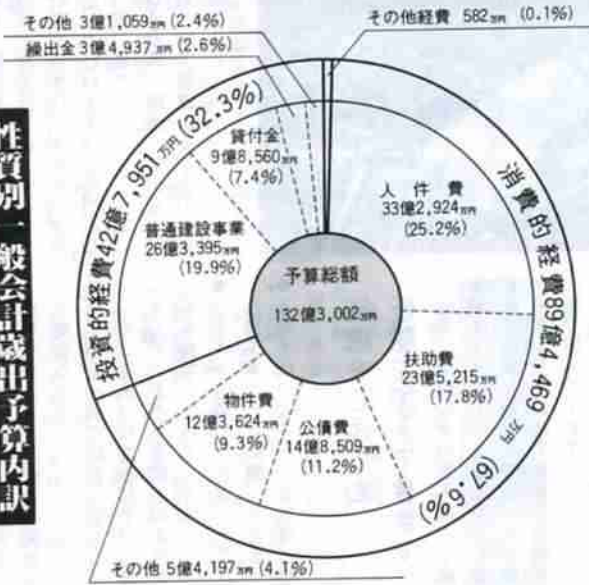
性質別一般会計歳出予算内訳

その他 3億1,059万円 (2.4%)
繰出金 3億4,937万円 (2.6%)
その他経費 582万円 (0.1%)

投資的経費42億7,951万円 (32.3%)

消費的経費89億4,469万円 (67.6%)

貸付金 9億8,560万円 (7.4%)

普通建設事業 26億3,395万円 (19.9%)

人件費 33億2,924万円 (25.2%)

予算総額 132億3,002万円

扶助費 23億5,215万円 (17.8%)

物件費 12億3,624万円 (9.3%)

公債費 14億8,509万円 (11.2%)

その他 5億4,197万円 (4.1%)